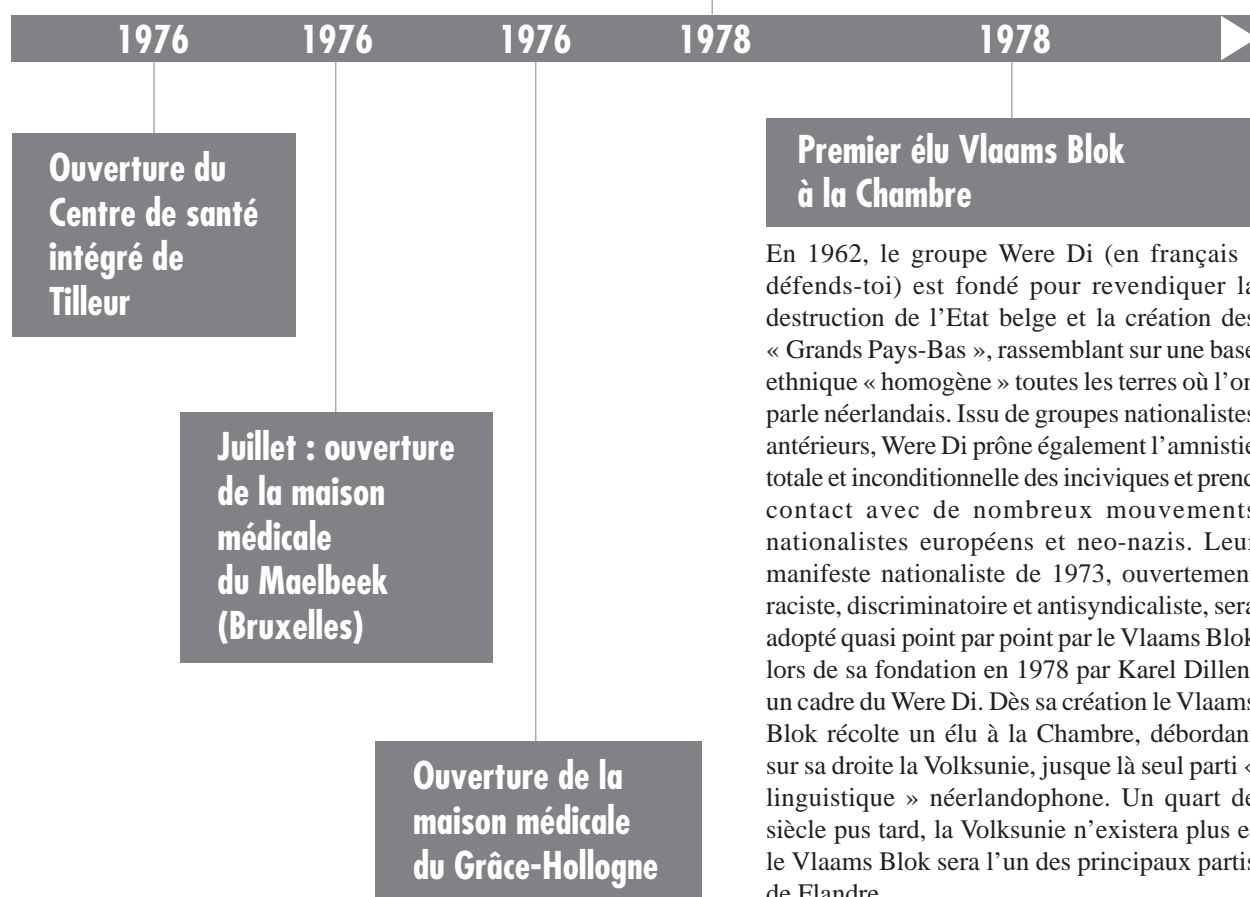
1976 1976 1976 1978 1978

Ouverture du Centre de santé intégré de Tilleur

Juillet : ouverture de la maison médicale du Maelbeek (Bruxelles)

Ouverture de la maison médicale du Grâce-Hollogne

Premier élu Vlaams Blok à la Chambre

En 1962, le groupe Were Di (en français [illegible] défends-toi) est fondé pour revendiquer la destruction de l'Etat belge et la création des « Grands Pays-Bas », rassemblant sur une base ethnique « homogène » toutes les terres où l'on parle néerlandais. Issu de groupes nationalistes antérieurs, Were Di prône également l'amnistie totale et inconditionnelle des inciviques et prend contact avec de nombreux mouvements nationalistes européens et neo-nazis. Leur manifeste nationaliste de 1973, ouvertement raciste, discriminatoire et antisyndicaliste, sera adopté quasi point par point par le Vlaams Blok lors de sa fondation en 1978 par Karel Dillen, un cadre du Were Di. Dès sa création le Vlaams Blok récolte un élu à la Chambre, débordant sur sa droite la Volksunie, jusque là seul parti « linguistique » néerlandophone. Un quart de siècle pus tard, la Volksunie n'existera plus et le Vlaams Blok sera l'un des principaux partis de Flandre.